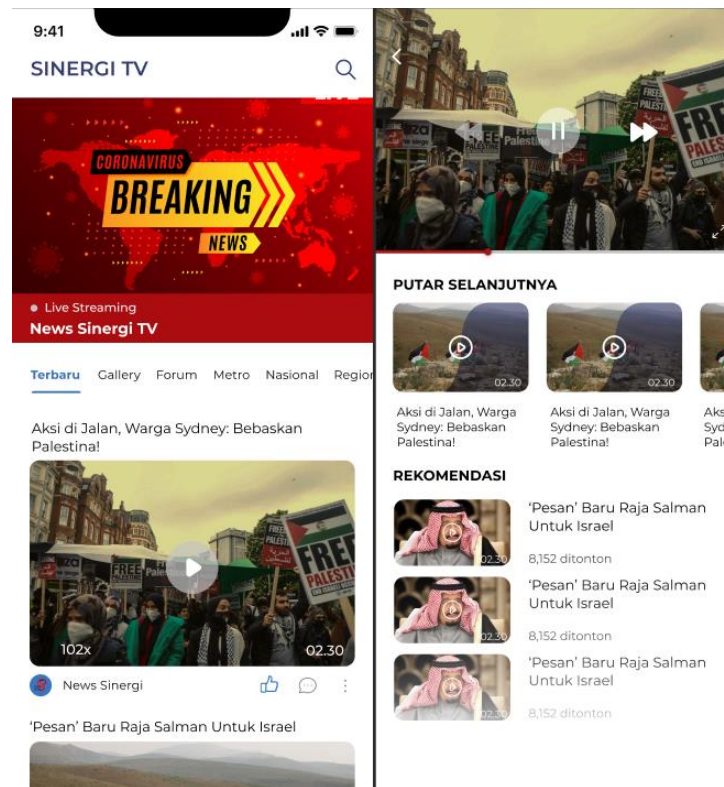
9:41

SINERGI TV

CORONAVIRUS
BREAKING
NEWS

Live Streaming
News Sinergi TV

Terbaru Gallery Forum Metro Nasional Region

Aksi di Jalan, Warga Sydney: Bebaskan Palestina!

FREE PALESTINE

102x 02.30

News Sinergi

'Pesan' Baru Raja Salman Untuk Israel

FREE PALESTINE

PUTAR SELANJUTNYA

02.30
Aksi di Jalan, Warga Sydney: Bebaskan Palestina!

02.30
Aksi di Jalan, Warga Sydney: Bebaskan Palestina!

Aks Syd Pal

REKOMENDASI

02.30
'Pesan' Baru Raja Salman Untuk Israel
8,152 ditonton

02.30
'Pesan' Baru Raja Salman Untuk Israel
8,152 ditonton

02.30
'Pesan' Baru Raja Salman Untuk Israel
8,152 ditonton